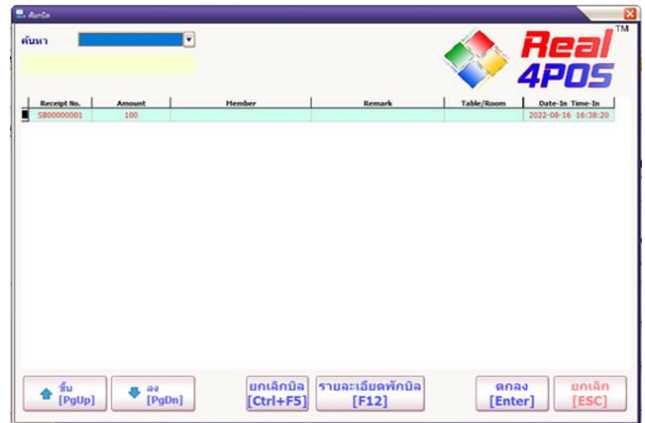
พักบิล

ค้นหา

Real 4POS ™

| Receipt No. | Amount | Member | Remark | Table/Room | Date-In Time-In |
|---|---|---|---|---|---|
| SB00000001 | 100 | | | | 2022-08-16 16:38:20 |

ขึ้น [PgUp]

ลง [PgDn]

ยกเลิกบิล [Ctrl+F5]

รายละเอียดพักบิล [F12]

ตกลง [Enter]

ยกเลิก [ESC]